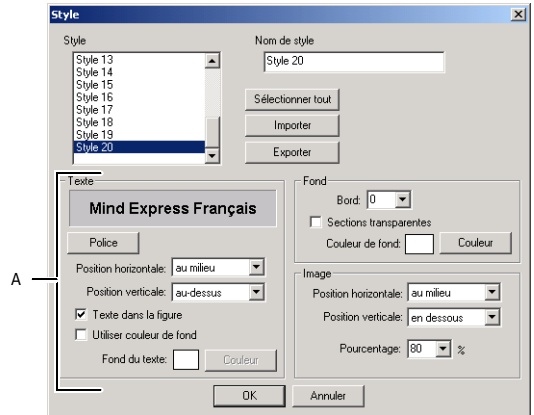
Style

Style
Style 13
Style 14
Style 15
Style 16
Style 17
Style 18
Style 19
Style 20

Nom de style
Style 20

Sélectionner tout
Importer
Exporter

Texte
Mind Express Français
Police
Position horizontale: au milieu
Position verticale: au-dessus
Texte dans la figure
Utiliser couleur de fond
Fond du texte: Couleur

Fond
Bord: 0
Sections transparentes
Couleur de fond: Couleur

Image
Position horizontale: au milieu
Position verticale: en dessous
Pourcentage: 80 %

A

OK Annuler